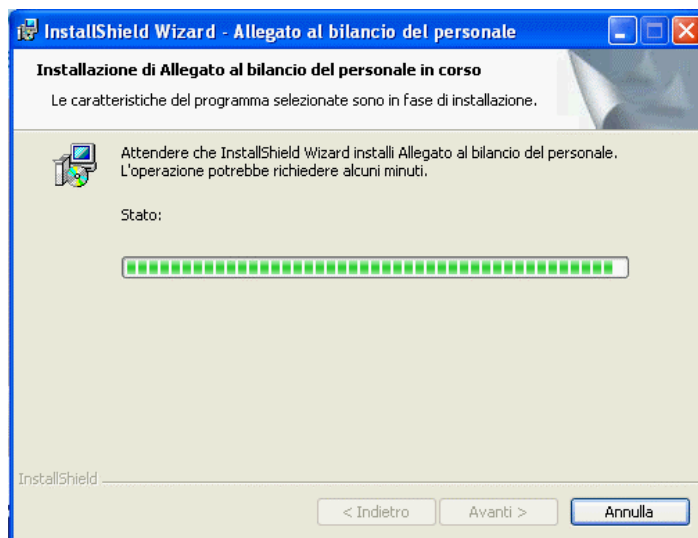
InstallShield Wizard - Allegato al bilancio del personale

Installazione di Allegato al bilancio del personale in corso

Le caratteristiche del programma selezionate sono in fase di installazione.

Attendere che InstallShield Wizard installi Allegato al bilancio del personale. L'operazione potrebbe richiedere alcuni minuti.

Stato:

InstallShield

< Indietro

Avanti >

Annulla